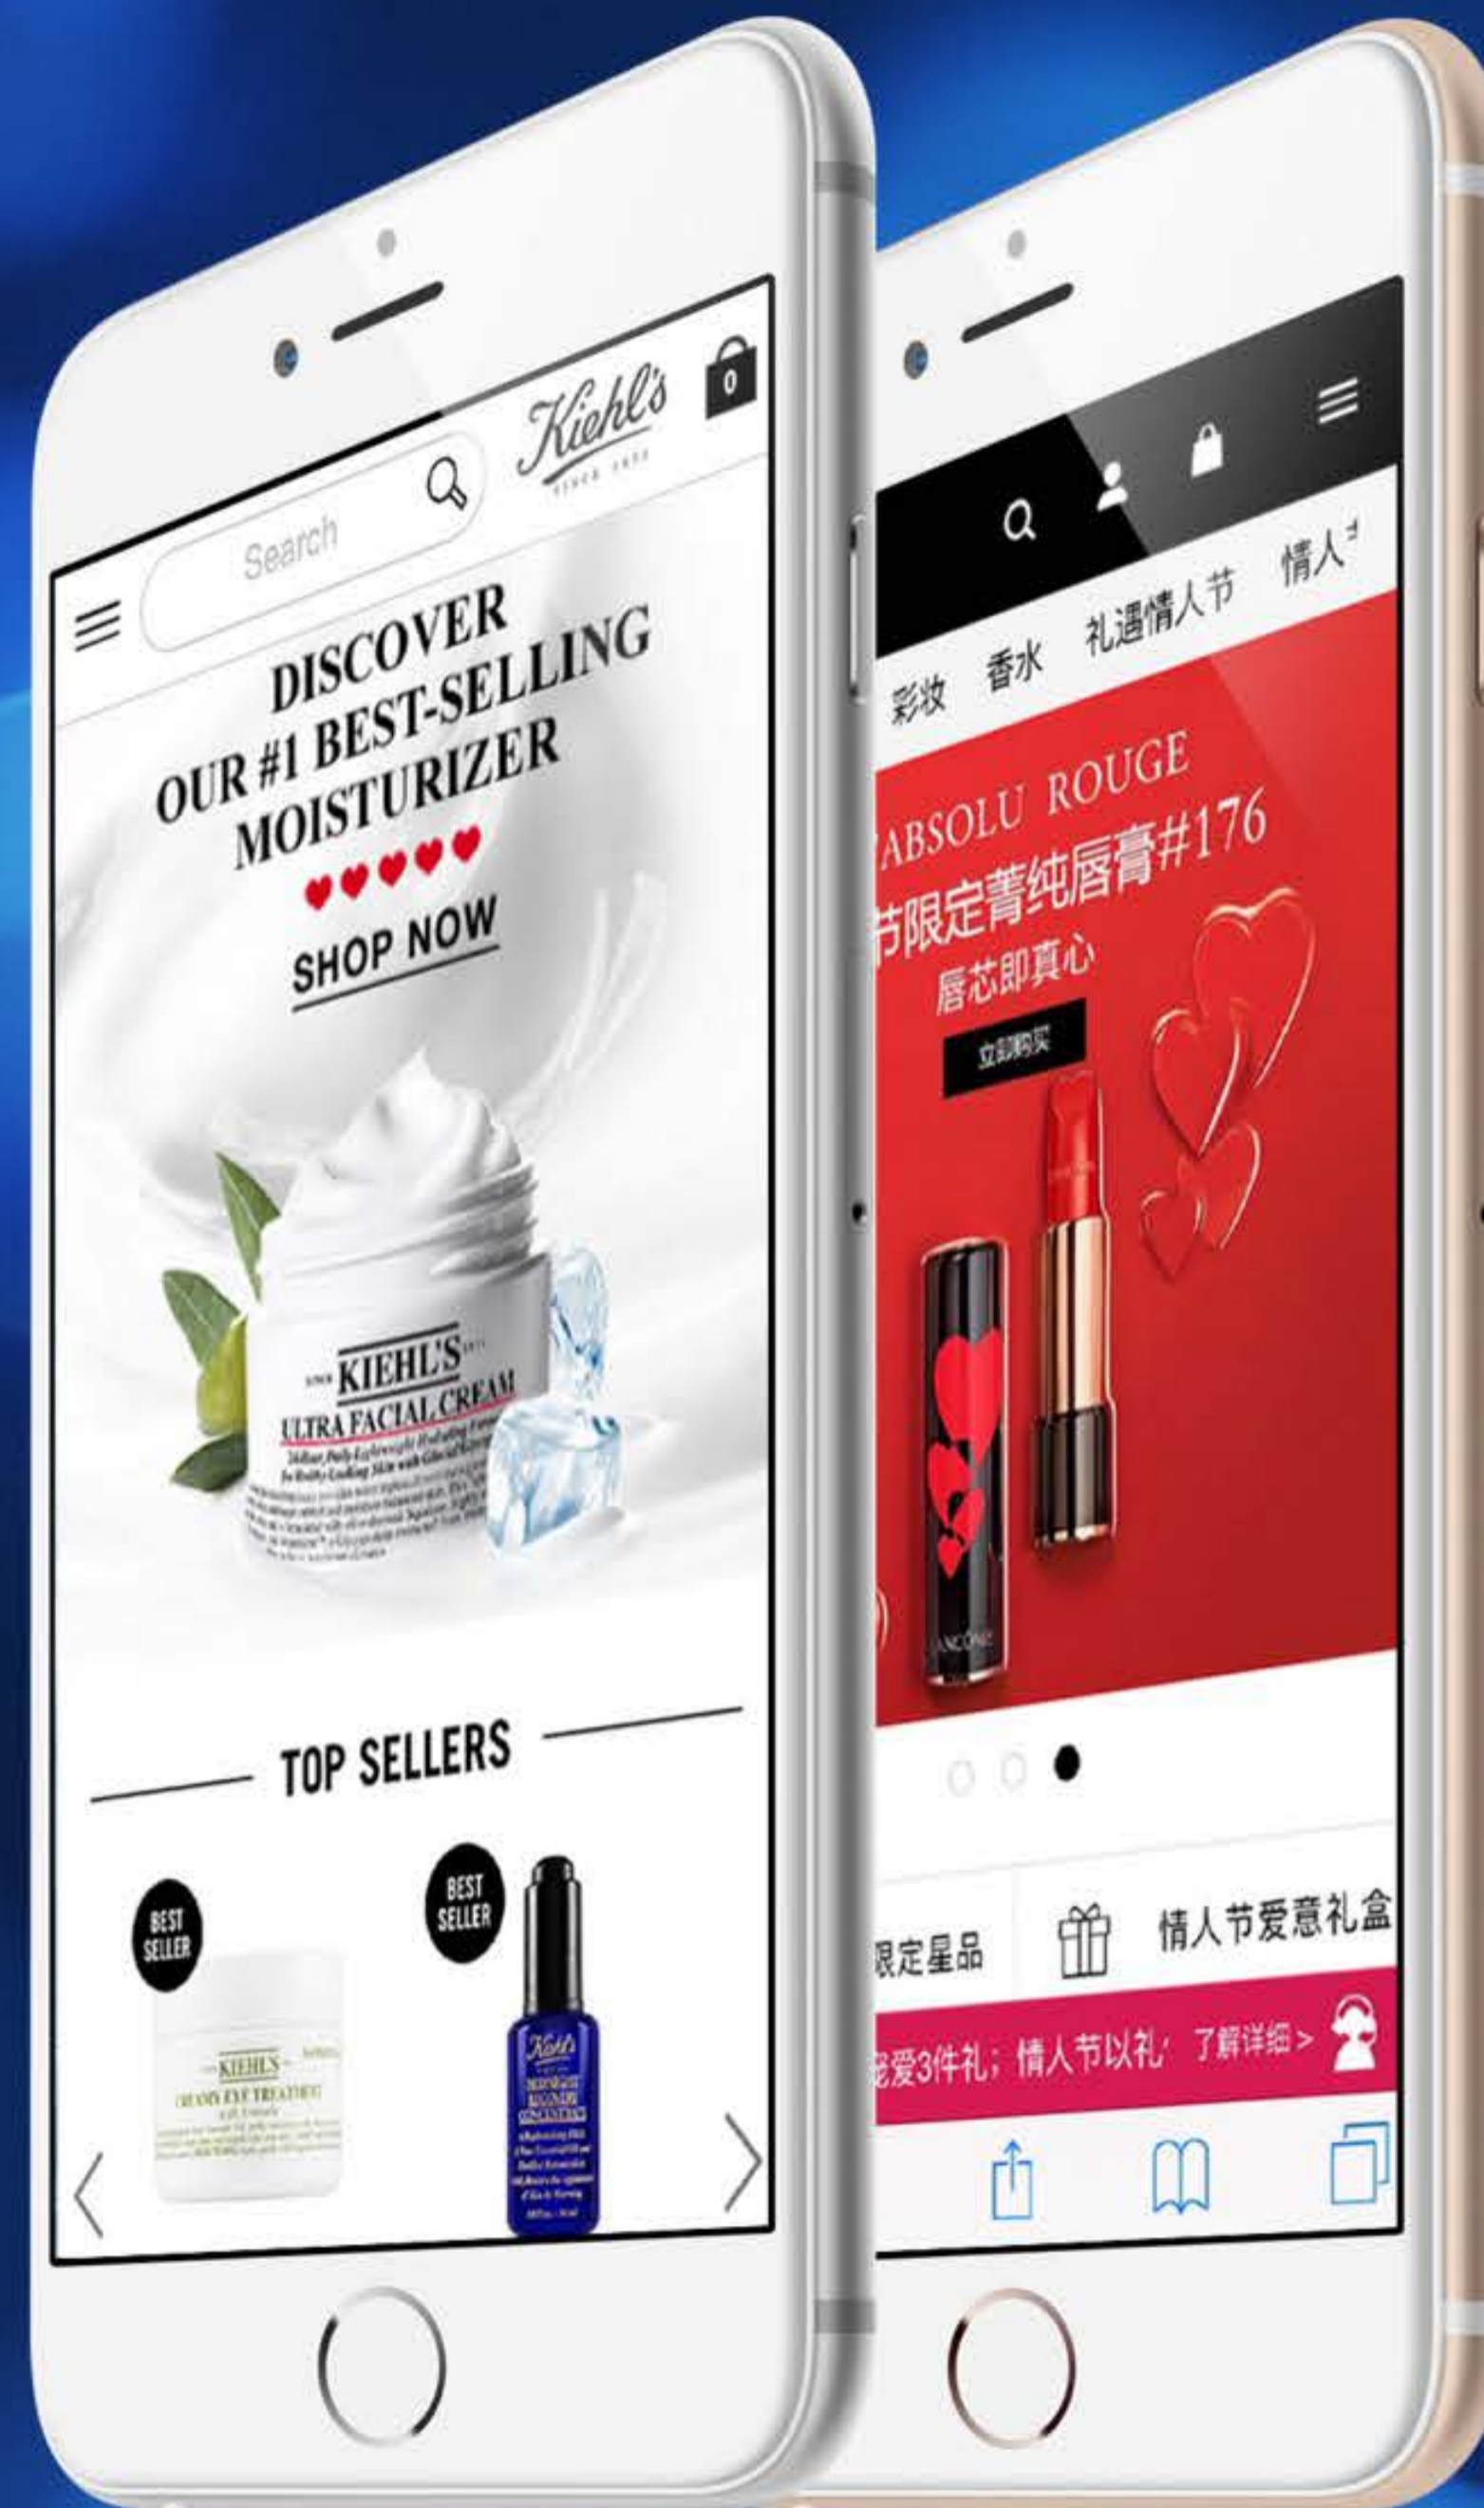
Search

Kiehl's SINCE 1851

0

DISCOVER OUR #1 BEST-SELLING MOISTURIZER

SHOP NOW

KIEHL'S

ULTRA FACIAL CREAM

TOP SELLERS

BEST SELLER

KIEHL'S

CREAMY EYE TREATMENT

BEST SELLER

Kiehl's

MIDNIGHT RECOVERY CONCENTRATE

彩妆 香水 礼遇情人节 情人

ABSOLU ROUGE

节限定菁纯唇膏#176

唇芯即真心

立刻购买

LANCÔME

限定星品

情人节爱意礼盒

宠爱3件礼；情人节以礼；了解详细 >